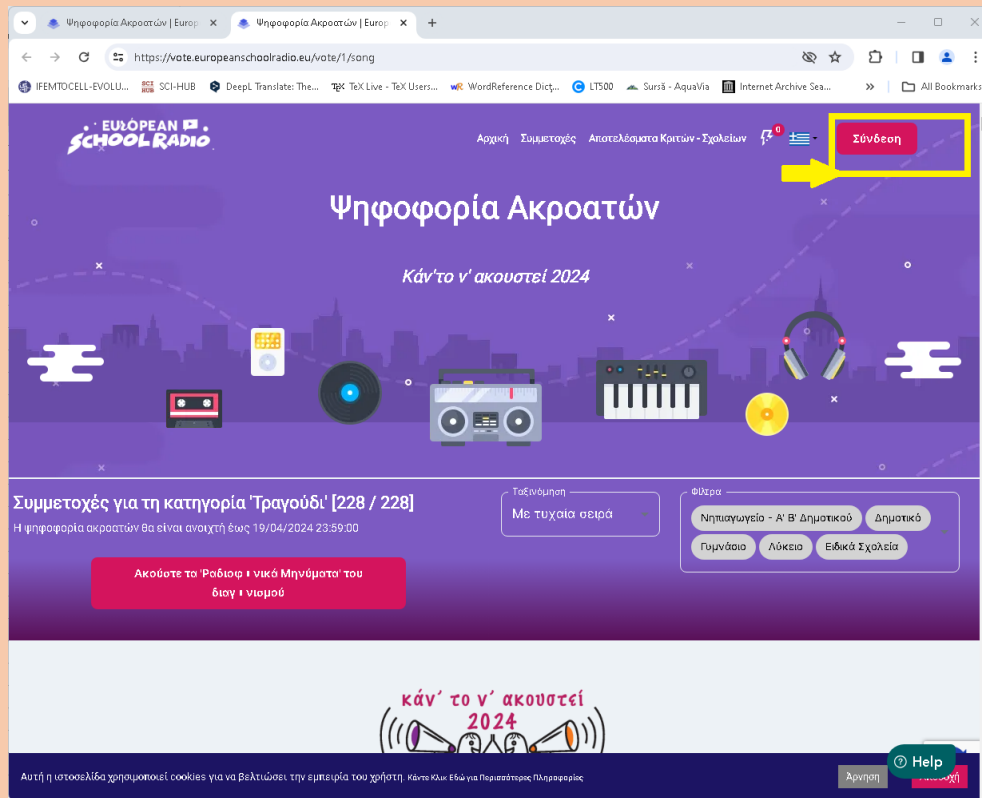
Ψηφοφορία Ακροατών | Europ
Ψηφοφορία Ακροατών | Europ
https://vote.europeanschoolradio.eu/vote/1/song
IFEMTOCELL-EVOLU... SCI-HUB DeepL Translate: The... TeX Live - TeX Users... WordReference Dict... LT500 Sursă - AquaVia Internet Archive Sea... All Bookmarks

EUROPEAN SCHOOL RADIO
Αρχική Συμμετοχές Αποτελέσματα Κριτών - Σχολείων 0 Σύνδεση

Ψηφοφορία Ακροατών

Κάν'το ν' ακουστεί 2024

Συμμετοχές για τη κατηγορία 'Τραγούδι' [228 / 228]
Η ψηφοφορία ακροατών θα είναι ανοιχτή έως 19/04/2024 23:59:00

Ταξινόμηση
Με τυχαία σειρά

Φίλτρα
Νηπιαγωγείο - Α' Β' Δημοτικού Δημοτικό Γυμνάσιο Λύκειο Ειδικά Σχολεία

Ακούστε το 'Ραδιοφ ι νικά Μηνύματα' του διαγ ι νισμού

κάν' το ν' ακουστεί 2024

Αυτή η ιστοσελίδα χρησιμοποιεί cookies για να βελτιώσει την εμπειρία του χρήστη. Κάντε Κλικ Εδώ για Περισσότερες Πληροφορίες
Άρνηση
Help
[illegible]